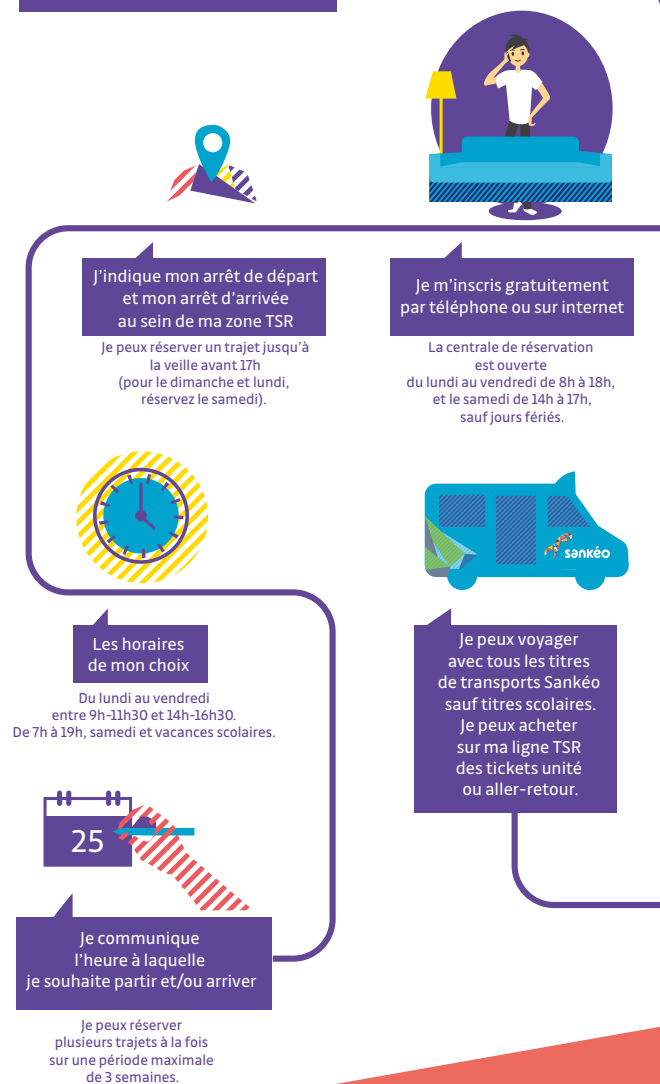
J'indique mon arrêt de départ et mon arrêt d'arrivée au sein de ma zone TSR

Je peux réserver un trajet jusqu'à la veille avant 17h (pour le dimanche et lundi, réservez le samedi).

Je m'inscris gratuitement par téléphone ou sur internet

La centrale de réservation est ouverte du lundi au vendredi de 8h à 18h, et le samedi de 14h à 17h, sauf jours fériés.

sankéo

Les horaires de mon choix

Du lundi au vendredi entre 9h-11h30 et 14h-16h30. De 7h à 19h, samedi et vacances scolaires.

Je peux voyager avec tous les titres de transports Sankéo sauf titres scolaires. Je peux acheter sur ma ligne TSR des tickets unité ou aller-retour.

25

Je communique l'heure à laquelle je souhaite partir et/ou arriver

Je peux réserver plusieurs trajets à la fois sur une période maximale de 3 semaines.